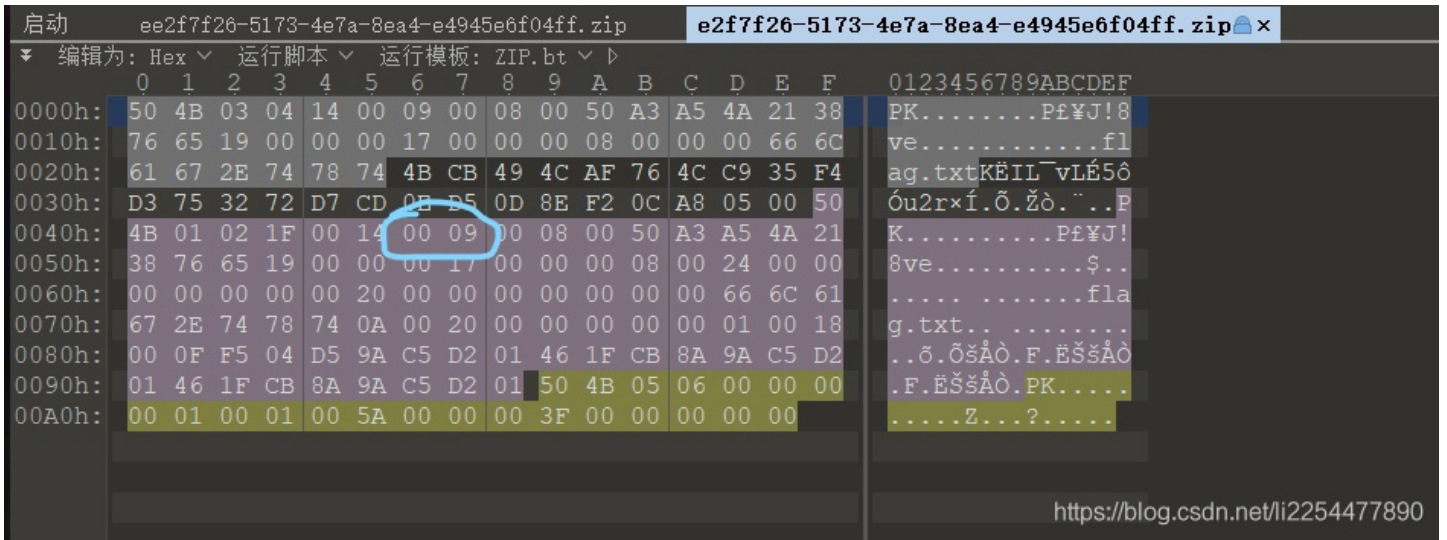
启动 ee2f7f26-5173-4e7a-8ea4-e4945e6f04ff.zip e2f7f26-5173-4e7a-8ea4-e4945e6f04ff.zip ×

▼ 编辑为: Hex ∨ 运行脚本 ∨ 运行模板: ZIP.bt ∨ ▷

| | 0 | 1 | 2 | 3 | 4 | 5 | 6 | 7 | 8 | 9 | A | B | C | D | E | F | 0123456789ABCDEF |
|---|---|---|---|---|---|---|---|---|---|---|---|---|---|---|---|---|---|
| 0000h: | 50 | 4B | 03 | 04 | 14 | 00 | 09 | 00 | 08 | 00 | 50 | A3 | A5 | 4A | 21 | 38 | PK........P£¥J!8 |
| 0010h: | 76 | 65 | 19 | 00 | 00 | 00 | 17 | 00 | 00 | 00 | 08 | 00 | 00 | 00 | 66 | 6C | ve............fl |
| 0020h: | 61 | 67 | 2E | 74 | 78 | 74 | 4B | CB | 49 | 4C | AF | 76 | 4C | C9 | 35 | F4 | ag.txtKËIL¯vLÉ5ô |
| 0030h: | D3 | 75 | 32 | 72 | D7 | CD | 0E | D5 | 0D | 8E | F2 | 0C | A8 | 05 | 00 | 50 | Óu2r×Í.Õ.Žò.¨..P |
| 0040h: | 4B | 01 | 02 | 1F | 00 | 14 | 00 | 09 | 00 | 08 | 00 | 50 | A3 | A5 | 4A | 21 | K..........P£¥J! |
| 0050h: | 38 | 76 | 65 | 19 | 00 | 00 | 00 | 17 | 00 | 00 | 00 | 08 | 00 | 24 | 00 | 00 | 8ve..........$.. |
| 0060h: | 00 | 00 | 00 | 00 | 00 | 20 | 00 | 00 | 00 | 00 | 00 | 00 | 00 | 66 | 6C | 61 | ..... ........fla |
| 0070h: | 67 | 2E | 74 | 78 | 74 | 0A | 00 | 20 | 00 | 00 | 00 | 00 | 00 | 01 | 00 | 18 | g.txt.. ........ |
| 0080h: | 00 | 0F | F5 | 04 | D5 | 9A | C5 | D2 | 01 | 46 | 1F | CB | 8A | 9A | C5 | D2 | ..õ.ÕšÅÒ.F.ËŠšÅÒ |
| 0090h: | 01 | 46 | 1F | CB | 8A | 9A | C5 | D2 | 01 | 50 | 4B | 05 | 06 | 00 | 00 | 00 | .F.ËŠšÅÒ.PK..... |
| 00A0h: | 00 | 01 | 00 | 01 | 00 | 5A | 00 | 00 | 00 | 3F | 00 | 00 | 00 | 00 | 00 | | .....Z...?..... |

https://blog.csdn.net/li2254477890